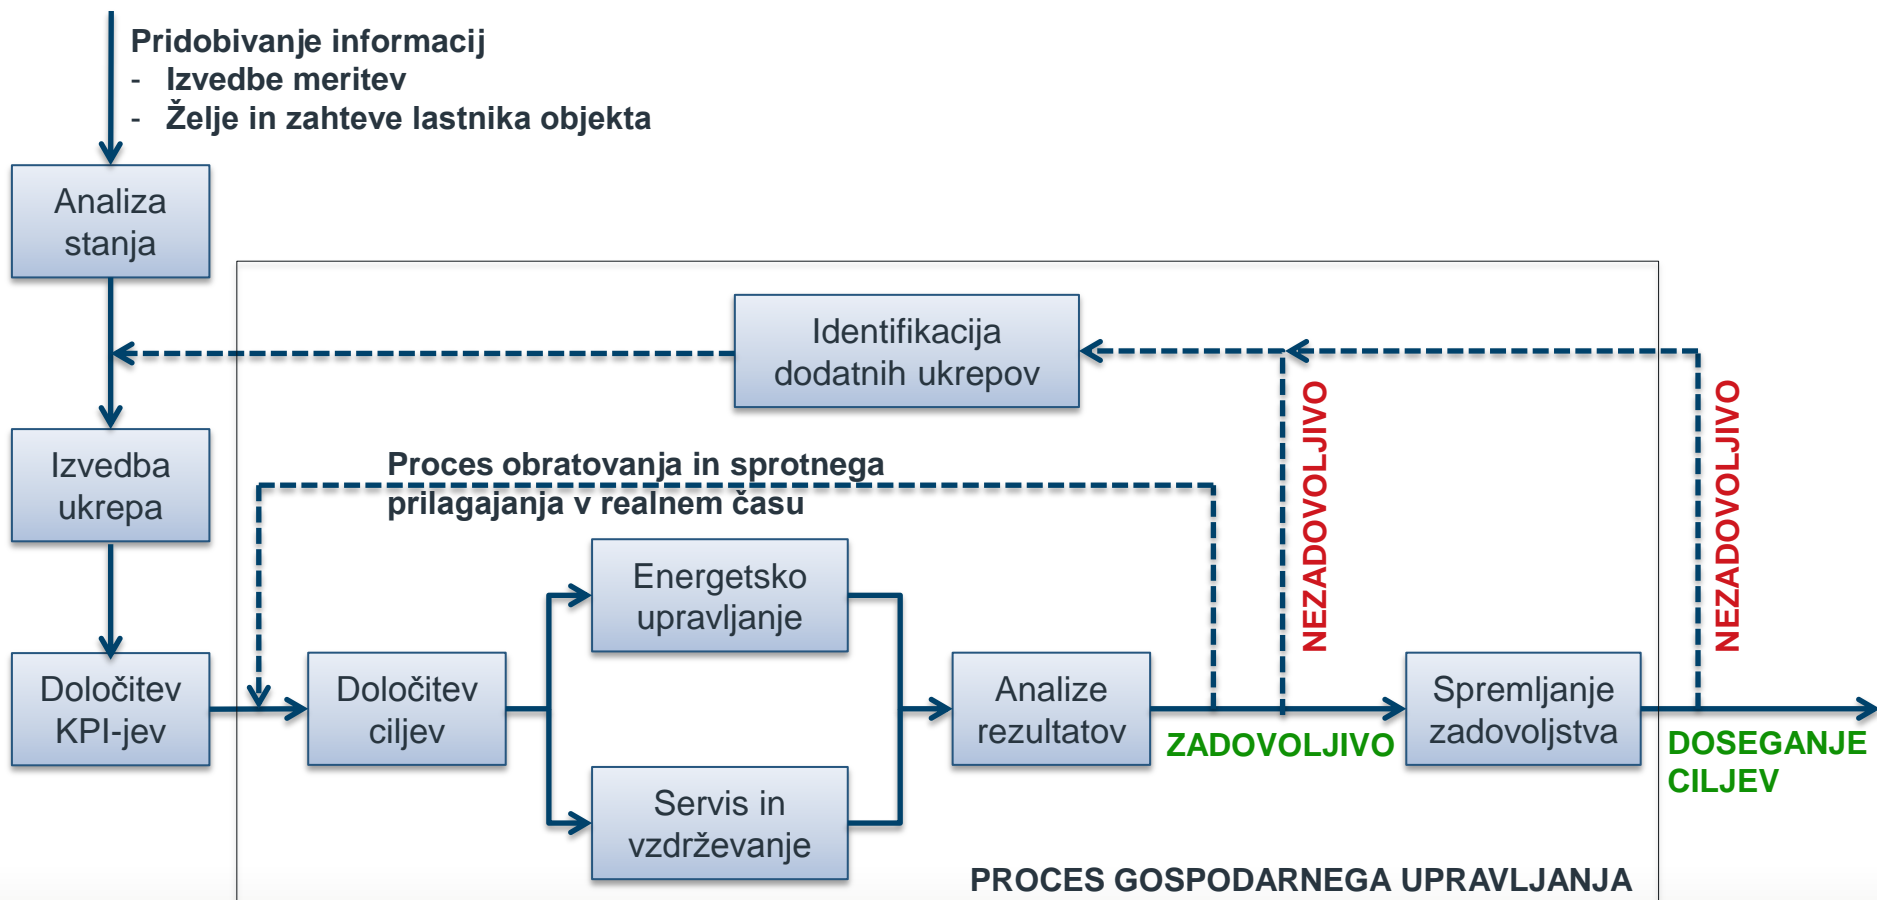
Pridobivanje informacij
- Izvedbe meritev
- Želje in zahteve lastnika objekta

Analiza stanja

Identifikacija dodatnih ukrepov

Izvedba ukrepa

Proces obratovanja in sprotnega prilagajanja v realnem času

NEZADOVOLJIVO

NEZADOVOLJIVO

Energetsko upravljanje

Določitev KPI-jev

Določitev ciljev

Analize rezultatov

Spremljanje zadovoljstva

ZADOVOLJIVO

DOSEGANJE CILJEV

Servis in vzdrževanje

PROCES GOSPODARNEGA UPRAVLJANJA